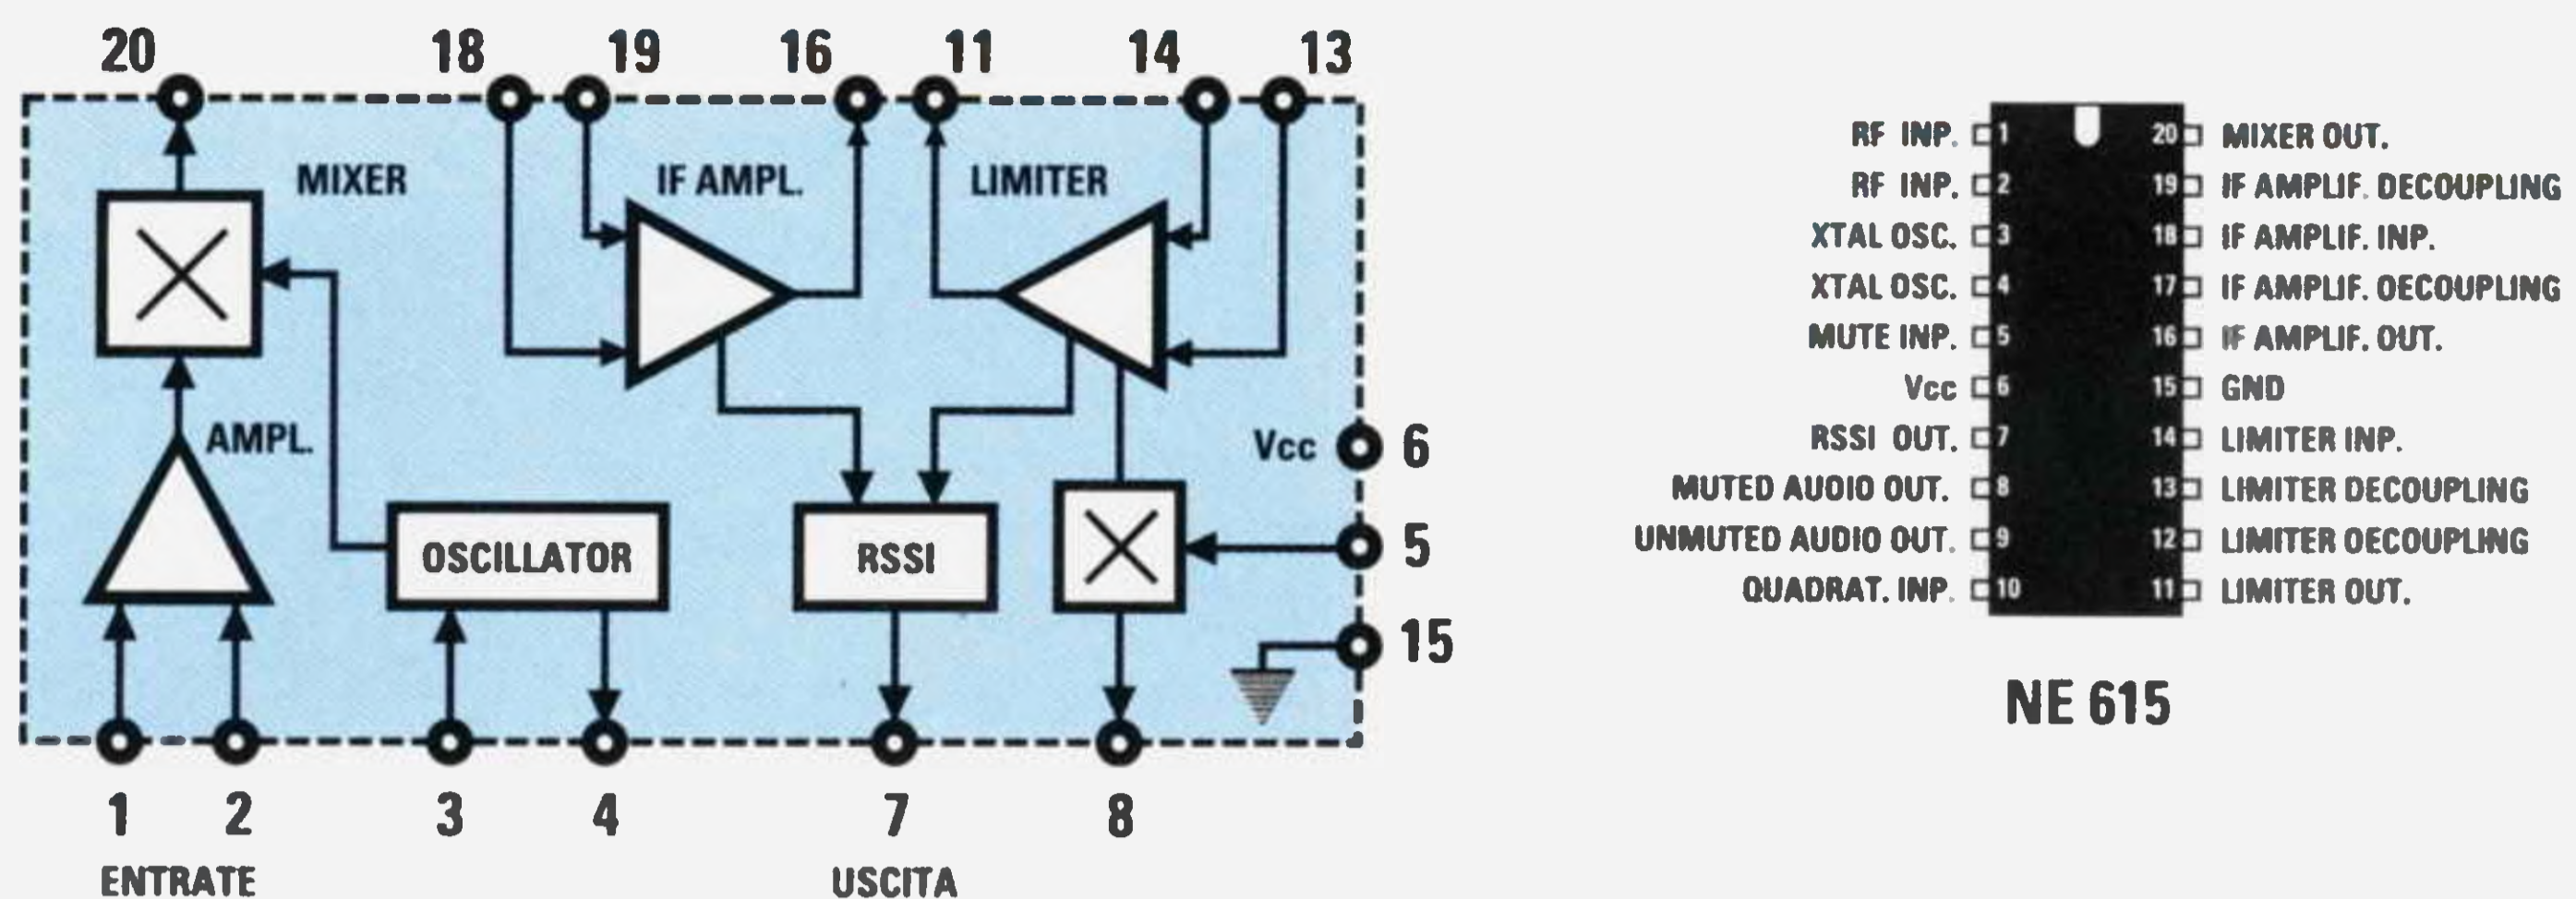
20 18 19 16 11 14 13

MIXER

IF AMPL.

LIMITER

AMPL.

Vcc 6

OSCILLATOR

RSSI

5

15

1 2 3 4 7 8

ENTRATE

USCITA

| | | | |
|---|---|---|---|
| RF INP. | 1 | 20 | MIXER OUT. |
| RF INP. | 2 | 19 | IF AMPLIF. DECOUPLING |
| XTAL OSC. | 3 | 18 | IF AMPLIF. INP. |
| XTAL OSC. | 4 | 17 | IF AMPLIF. OECOUPLING |
| MUTE INP. | 5 | 16 | IF AMPLIF. OUT. |
| Vcc | 6 | 15 | GND |
| RSSI OUT. | 7 | 14 | LIMITER INP. |
| MUTED AUOIO OUT. | 8 | 13 | LIMITER DECOUPLING |
| UNMUTED AUDIO OUT. | 9 | 12 | LIMITER OECOUPLING |
| QUADRAT. INP. | 10 | 11 | LIMITER OUT. |

NE 615